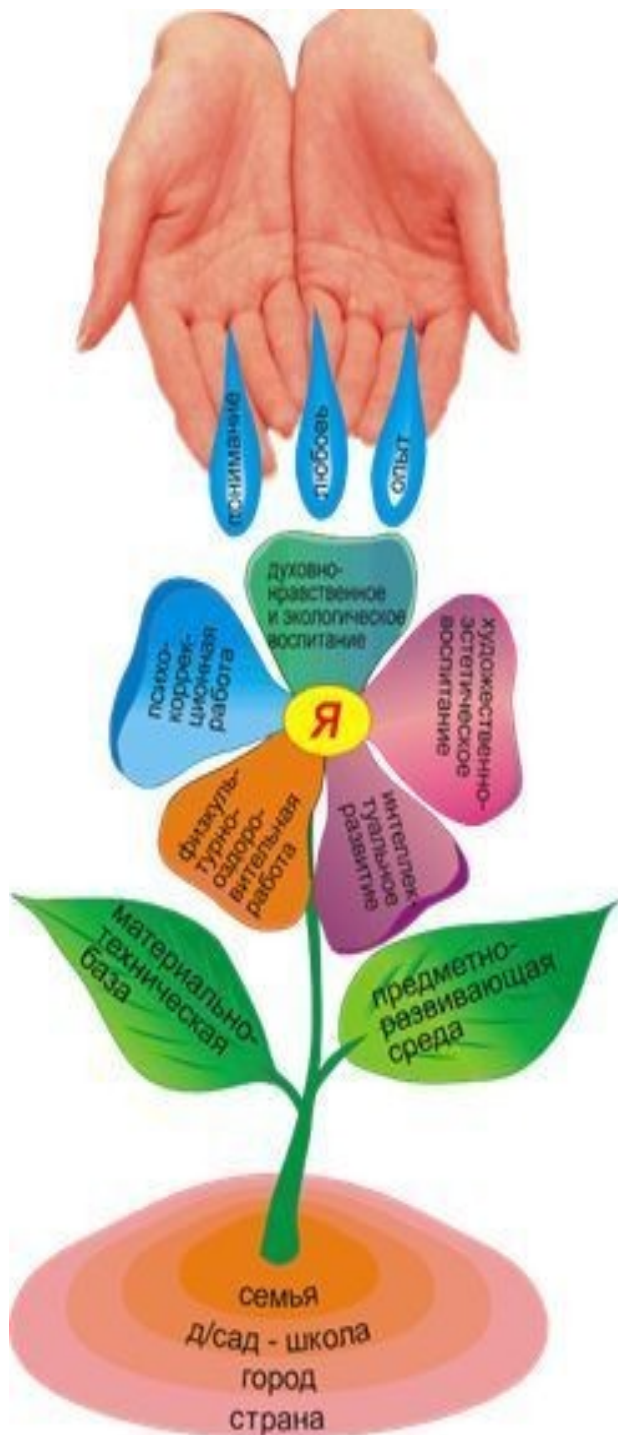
понимание
любовь
опыт

духовно-нравственное и экологическое воспитание

художественно-эстетическое воспитание

психо-коррекционная работа

Я

физкультурно-оздоровительная работа

интеллектуальное развитие

материально-техническая база

предметно-развивающая среда

семья
д/сад - школа
город
страна